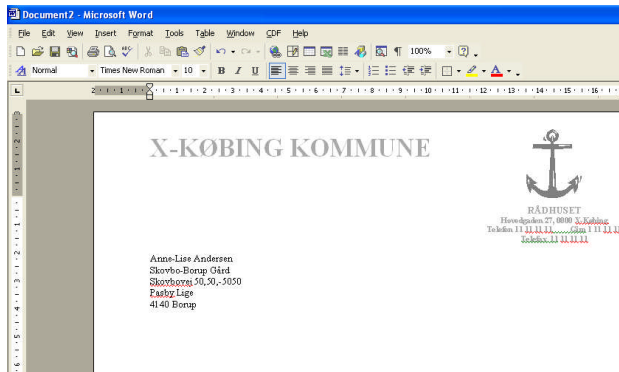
Document2 - Microsoft Word

File Edit View Insert Format Tools Table Window CDF Help

100%

Normal Times New Roman 10 B I U

X-KØBING KOMMUNE

RÅDHUSET
Hovedgaden 27, 0000 X-Købing
Telefon 11 11 11 11 Giro 1 11 11 11
Telefax 11 11 11 11

Anne-Lise Andersen
Skovbo-Borup Gård
Skovbovej 50,50,-5050
Pasby Lige
4140 Borup